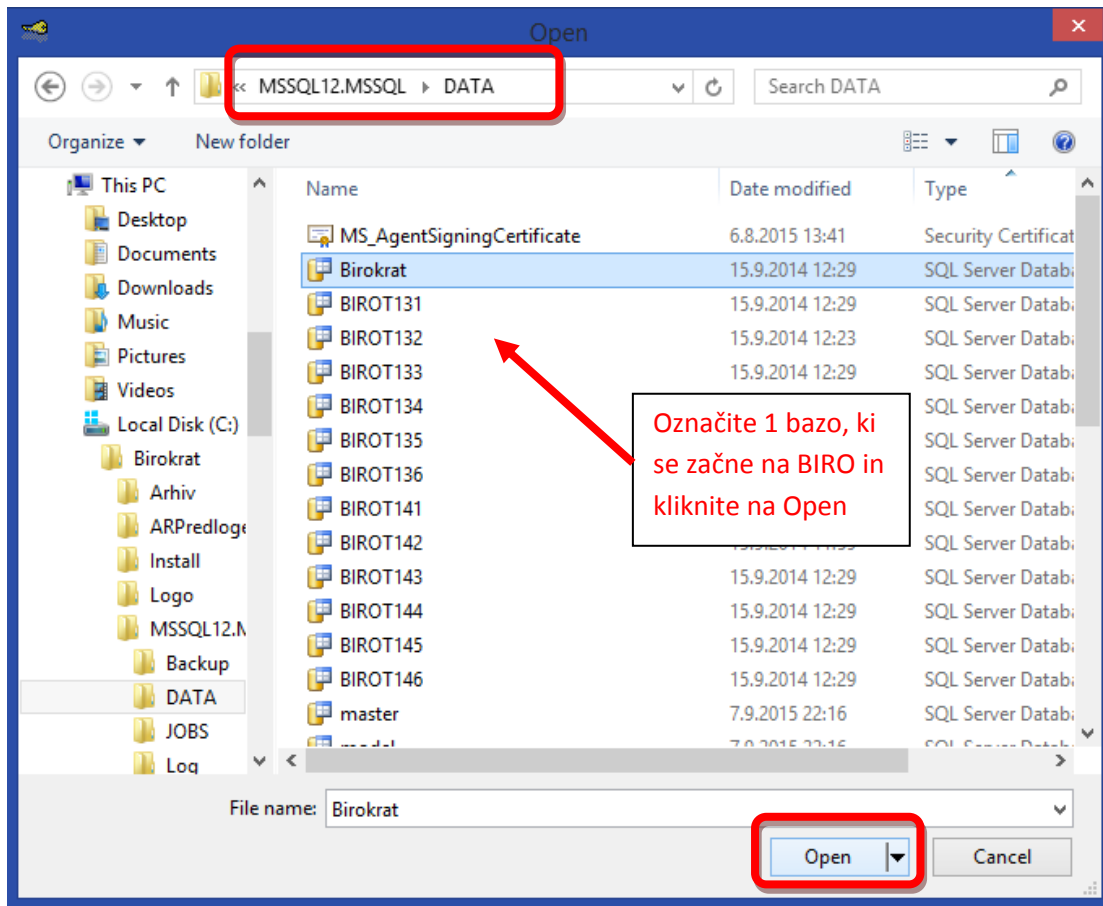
Open

« MSSQL12.MSSQL › DATA

Search DATA

Organize ▾ New folder

This PC
Desktop
Documents
Downloads
Music
Pictures
Videos
Local Disk (C:)
Birokrat
Arhiv
ARPredloge
Install
Logo
MSSQL12.N
Backup
DATA
JOBS
Log

| Name | Date modified | Type |
|---|---|---|
| MS_AgentSigningCertificate | 6.8.2015 13:41 | Security Certificat |
| Birokrat | 15.9.2014 12:29 | SQL Server Databa |
| BIROT131 | 15.9.2014 12:29 | SQL Server Databa |
| BIROT132 | 15.9.2014 12:23 | SQL Server Databa |
| BIROT133 | 15.9.2014 12:29 | SQL Server Databa |
| BIROT134 | | SQL Server Databa |
| BIROT135 | | SQL Server Databa |
| BIROT136 | | SQL Server Databa |
| BIROT141 | | SQL Server Databa |
| BIROT142 | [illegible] | SQL Server Databa |
| BIROT143 | 15.9.2014 12:29 | SQL Server Databa |
| BIROT144 | 15.9.2014 12:29 | SQL Server Databa |
| BIROT145 | 15.9.2014 12:29 | SQL Server Databa |
| BIROT146 | 15.9.2014 12:29 | SQL Server Databa |
| master | 7.9.2015 22:16 | SQL Server Databa |
| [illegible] | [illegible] | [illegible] |

Označite 1 bazo, ki se začne na BIRO in kliknite na Open

File name: Birokrat

Open
Cancel